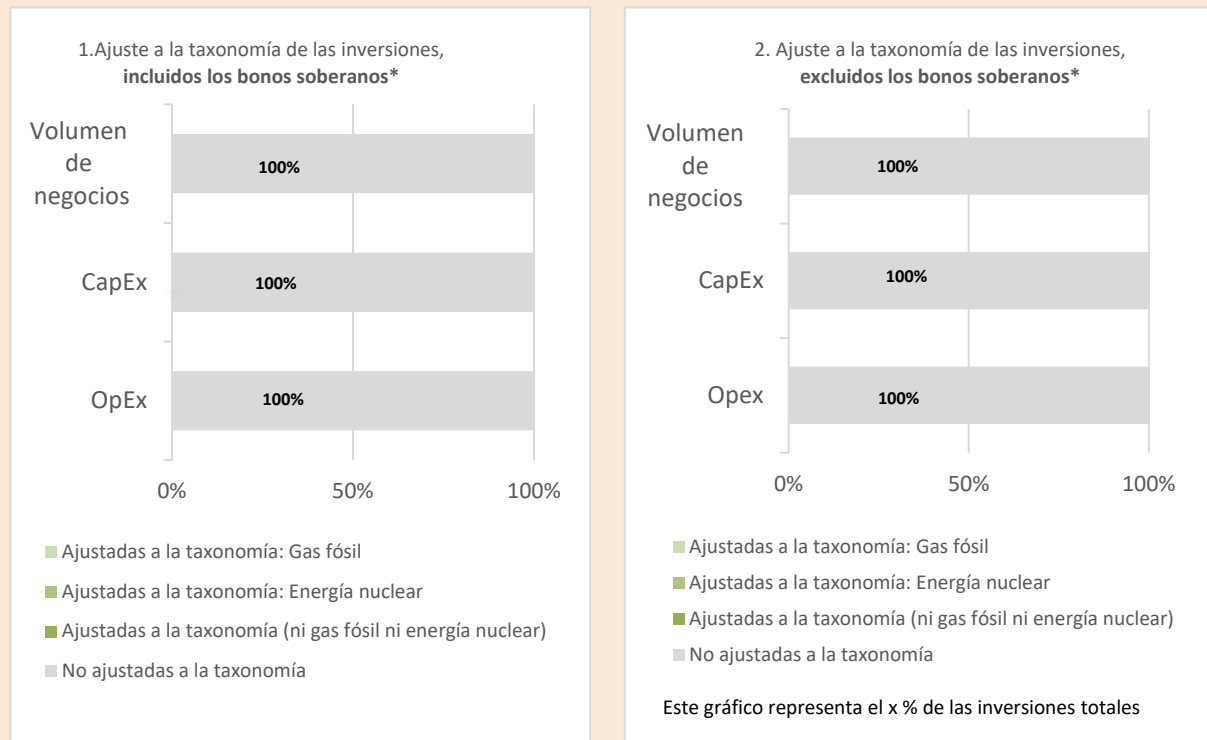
1.Ajuste a la taxonomía de las inversiones, **incluidos los bonos soberanos***

Volumen de negocios
100%

CapEx
100%

OpEx
100%

0%
50%
100%

Ajustadas a la taxonomía: Gas fósil
Ajustadas a la taxonomía: Energía nuclear
Ajustadas a la taxonomía (ni gas fósil ni energía nuclear)
No ajustadas a la taxonomía

2. Ajuste a la taxonomía de las inversiones, **excluidos los bonos soberanos***

Volumen de negocios
100%

CapEx
100%

Opex
100%

0%
50%
100%

Ajustadas a la taxonomía: Gas fósil
Ajustadas a la taxonomía: Energía nuclear
Ajustadas a la taxonomía (ni gas fósil ni energía nuclear)
No ajustadas a la taxonomía

Este gráfico representa el x % de las inversiones totales